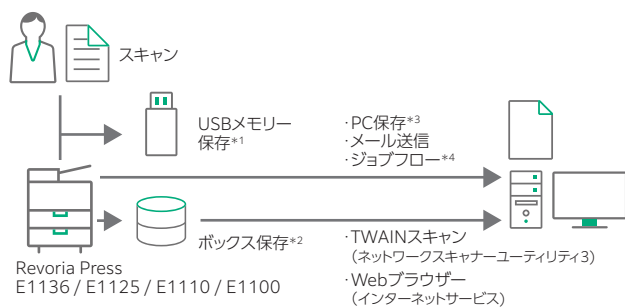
スキャン

USBメモリー保存$^{*1}$

・PC保存$^{*3}$
・メール送信
・ジョブフロー$^{*4}$

ボックス保存$^{*2}$

・TWAINスキャン
（ネットワークスキャナーユーティリティ3）

・Webブラウザー
（インターネットサービス）

Revoria Press
E1136 / E1125 / E1110 / E1100